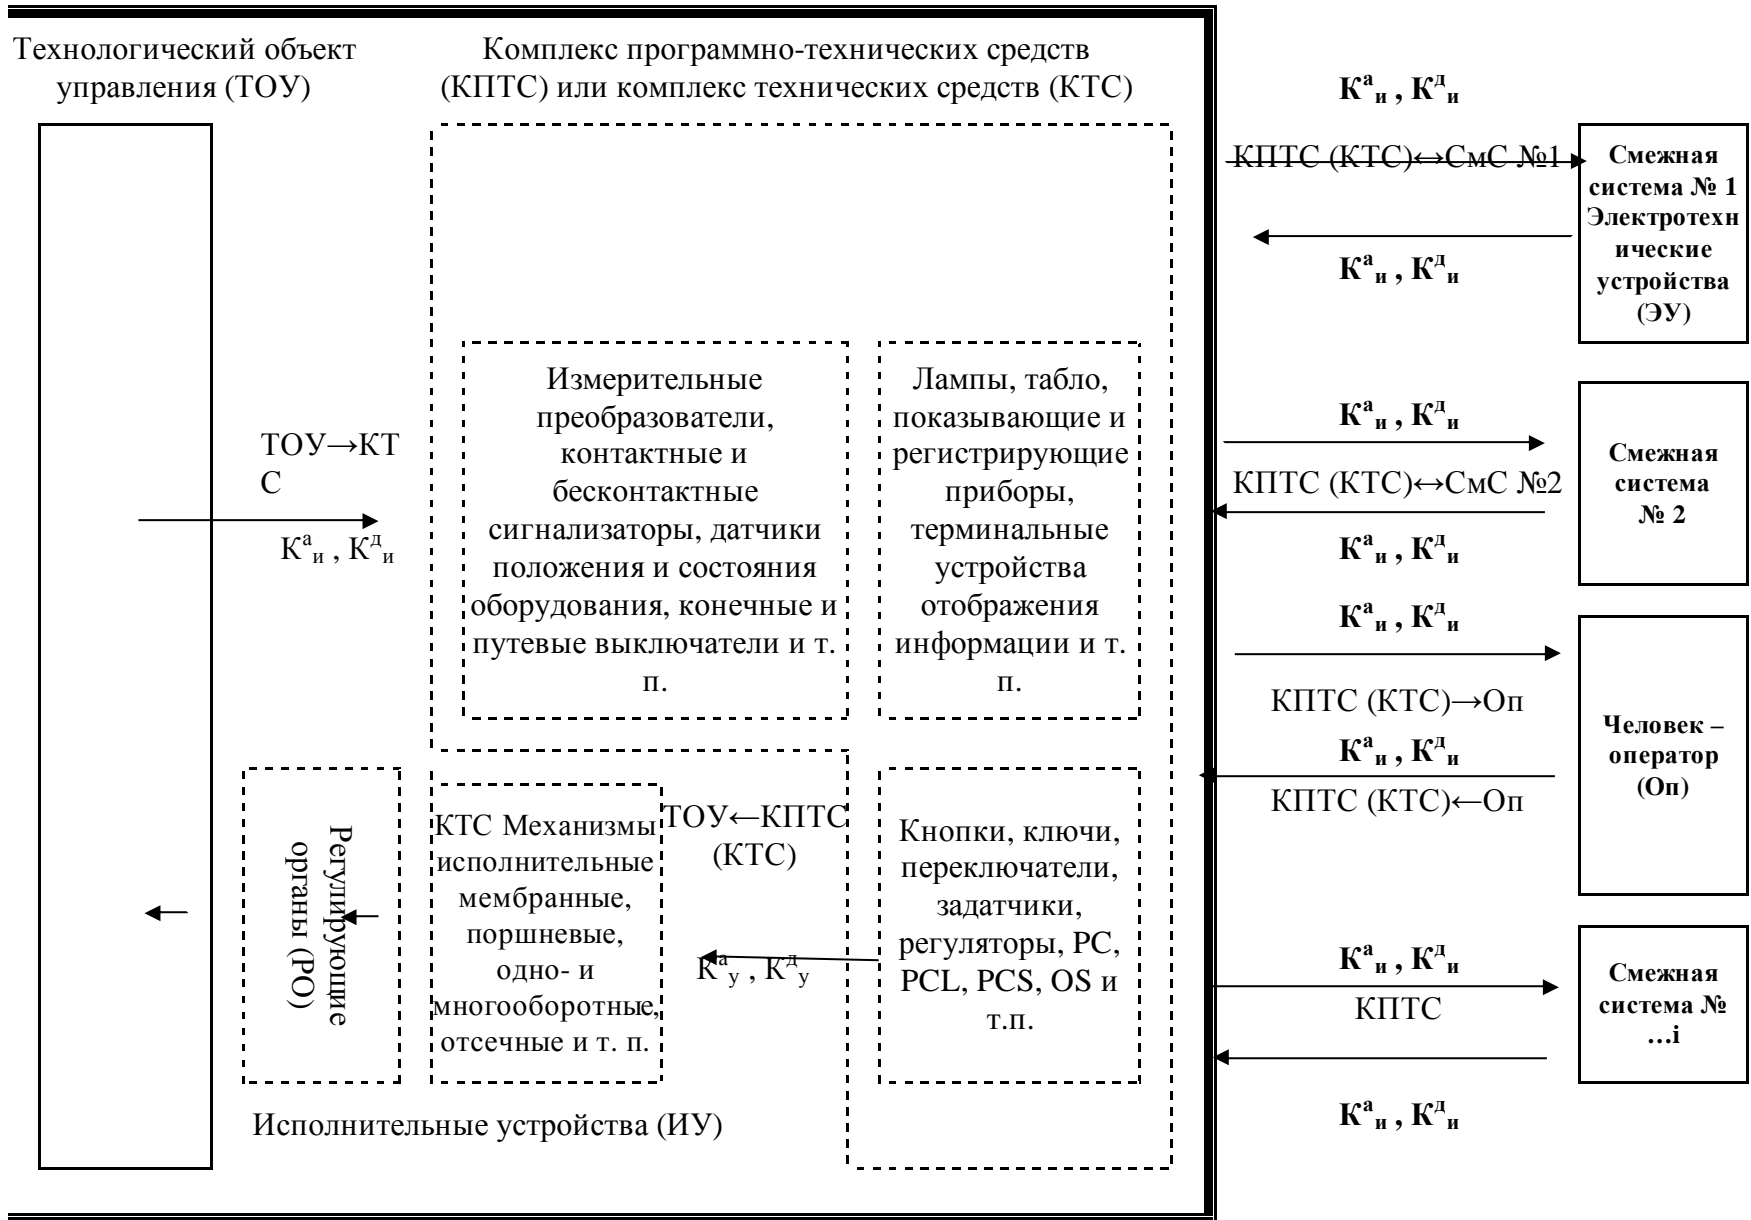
Технологический объект управления (ТОУ)

Комплекс программно-технических средств (КПТС) или комплекс технических средств (КТС)

$К^а_и$ , $К^д_и$

КПТС (КТС)↔СмС №1

Смежная система № 1 Электротехнические устройства (ЭУ)

$К^а_и$ , $К^д_и$

Измерительные преобразователи, контактные и бесконтактные сигнализаторы, датчики положения и состояния оборудования, конечные и путевые выключатели и т. п.

Лампы, табло, показывающие и регистрирующие приборы, терминальные устройства отображения информации и т. п.

ТОУ→КТС

$К^а_и$ , $К^д_и$

$К^а_и$ , $К^д_и$

КПТС (КТС)↔СмС №2

Смежная система № 2

$К^а_и$ , $К^д_и$

$К^а_и$ , $К^д_и$

КПТС (КТС)→Оп

Человек – оператор (Оп)

$К^а_и$ , $К^д_и$

КПТС (КТС)←Оп

Регулирующие органы (РО)

КТС Механизмы исполнительные мембранные, поршневые, одно- и многооборотные, отсечные и т. п.

ТОУ←КПТС (КТС)

$К^а_у$ , $К^д_у$

Кнопки, ключи, переключатели, задатчики, регуляторы, PC, PCL, PCS, OS и т.п.

$К^а_и$ , $К^д_и$

КПТС

Смежная система № …i

$К^а_и$ , $К^д_и$

Исполнительные устройства (ИУ)